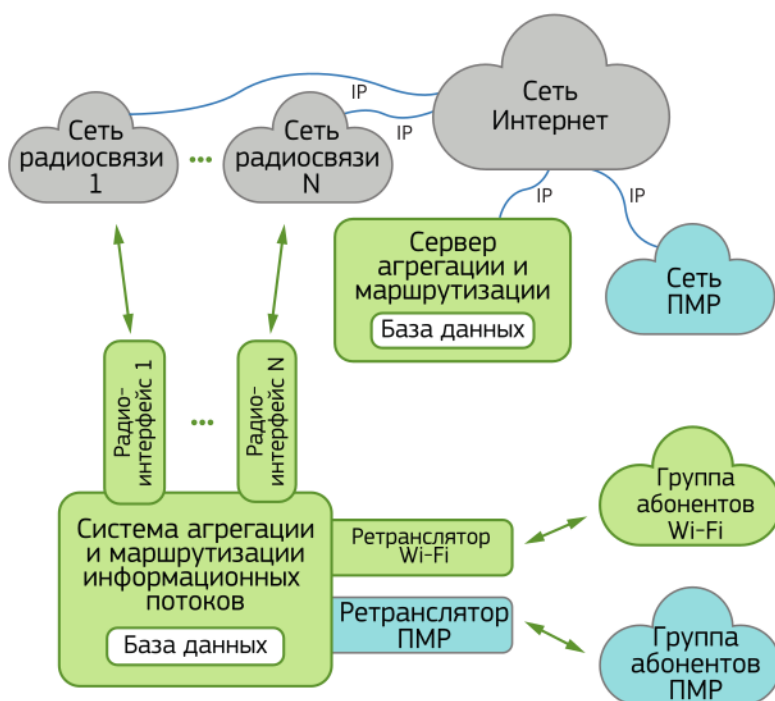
Сеть Интернет

IP

IP

Сеть радиосвязи 1

...

Сеть радиосвязи N

IP

IP

Сервер агрегации и маршрутизации

База данных

Сеть ПМР

Радио-интерфейс 1

...

Радио-интерфейс N

Группа абонентов Wi-Fi

Система агрегации и маршрутизации информационных потоков

База данных

Ретранслятор Wi-Fi

Ретранслятор ПМР

Группа абонентов ПМР